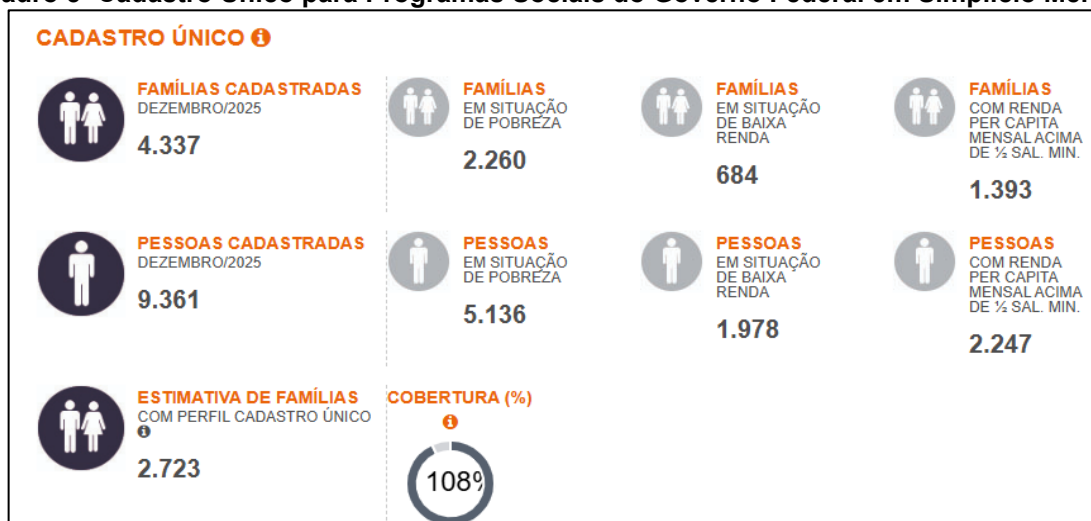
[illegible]adro 6- Cadastro Único para Programas Sociais do Governo Federal em Simplício Me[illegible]

CADASTRO ÚNICO

FAMÍLIAS CADASTRADAS
DEZEMBRO/2025
4.337

FAMÍLIAS
EM SITUAÇÃO DE POBREZA
2.260

FAMÍLIAS
EM SITUAÇÃO DE BAIXA RENDA
684

FAMÍLIAS
COM RENDA PER CAPITA MENSAL ACIMA DE ½ SAL. MIN.
1.393

PESSOAS CADASTRADAS
DEZEMBRO/2025
9.361

PESSOAS
EM SITUAÇÃO DE POBREZA
5.136

PESSOAS
EM SITUAÇÃO DE BAIXA RENDA
1.978

PESSOAS
COM RENDA PER CAPITA MENSAL ACIMA DE ½ SAL. MIN.
2.247

ESTIMATIVA DE FAMÍLIAS
COM PERFIL CADASTRO ÚNICO
2.723

COBERTURA (%)
108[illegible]